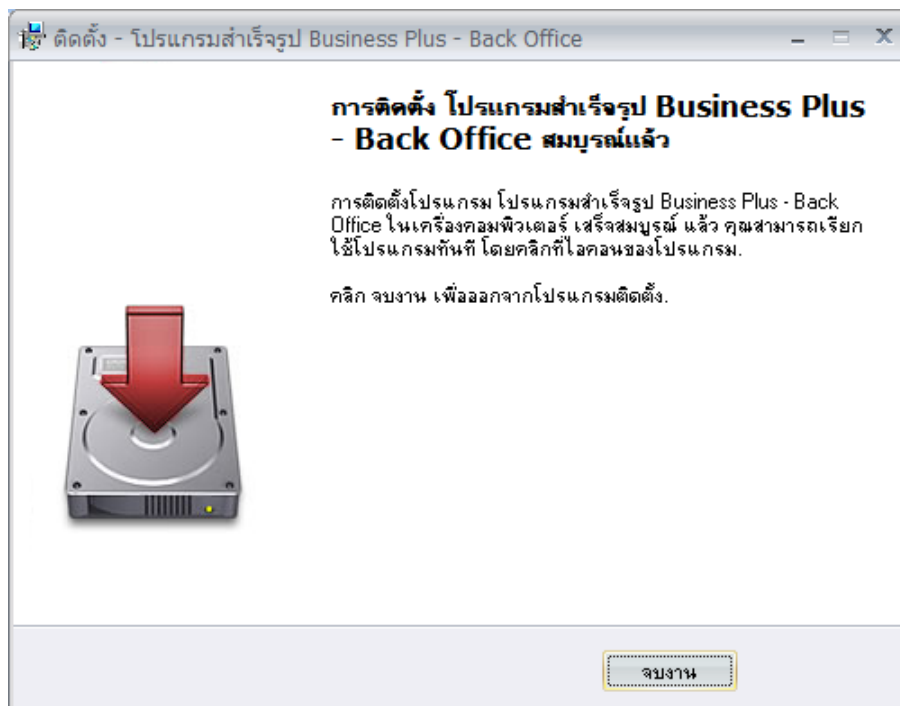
ติดตั้ง - โปรแกรมสำเร็จรูป Business Plus - Back Office

การติดตั้ง โปรแกรมสำเร็จรูป Business Plus - Back Office สมบูรณ์แล้ว

การติดตั้งโปรแกรม โปรแกรมสำเร็จรูป Business Plus - Back Office ในเครื่องคอมพิวเตอร์ เสร็จสมบูรณ์ แล้ว คุณสามารถเรียกใช้โปรแกรมทันที โดยคลิกที่ไอคอนของโปรแกรม.

คลิก จบงาน เพื่อออกจากโปรแกรมติดตั้ง.

จบงาน